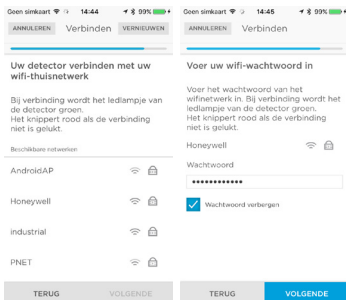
Geen simkaart 14:44 99%

ANNULEREN Verbinden VERNIEUWEN

Uw detector verbinden met uw wifi-thuisnetwerk

Bij verbinding wordt het ledlampje van de detector groen. Het knippert rood als de verbinding niet is gelukt.

Beschikbare netwerken

AndroidAP

Honeywell

industrial

PNET

TERUG VOLGENDE

Geen simkaart 14:45 99%

ANNULEREN Verbinden

Voer uw wifi-wachtwoord in

Voer het wachtwoord van het wifinetwerk in. Bij verbinding wordt het ledlampje van de detector groen. Het knippert rood als de verbinding niet is gelukt.

Honeywell

Wachtwoord

••••••••••••

Wachtwoord verbergen

TERUG VOLGENDE